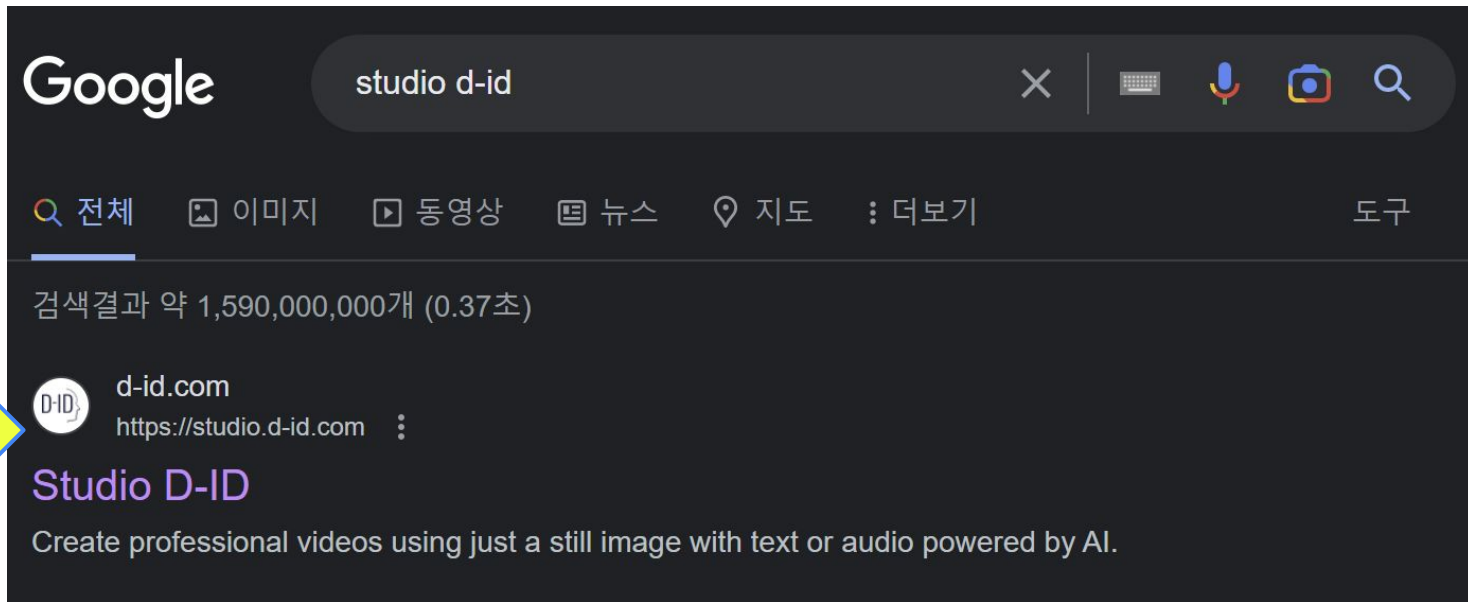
Google

studio d-id

전체 이미지 동영상 뉴스 지도 더보기 도구

검색결과 약 1,590,000,000개 (0.37초)

D-ID

d-id.com
https://studio.d-id.com

Studio D-ID

Create professional videos using just a still image with text or audio powered by AI.